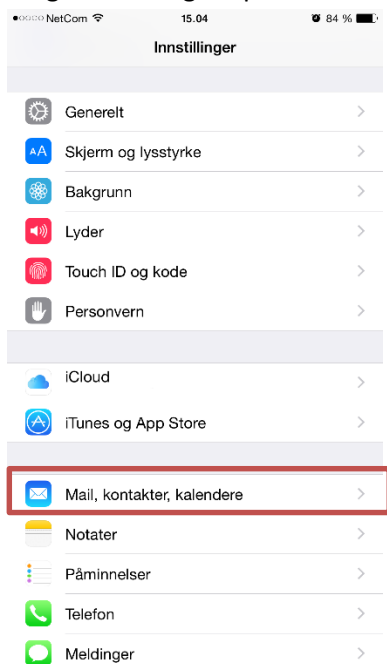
●○○○○ NetCom 15.04 84 %

Innstillinger

Generelt
AA Skjerm og lysstyrke
Bakgrunn
Lyder
Touch ID og kode
Personvern

iCloud
iTunes og App Store

Mail, kontakter, kalendere
Notater
Påminnelser
Telefon
Meldinger